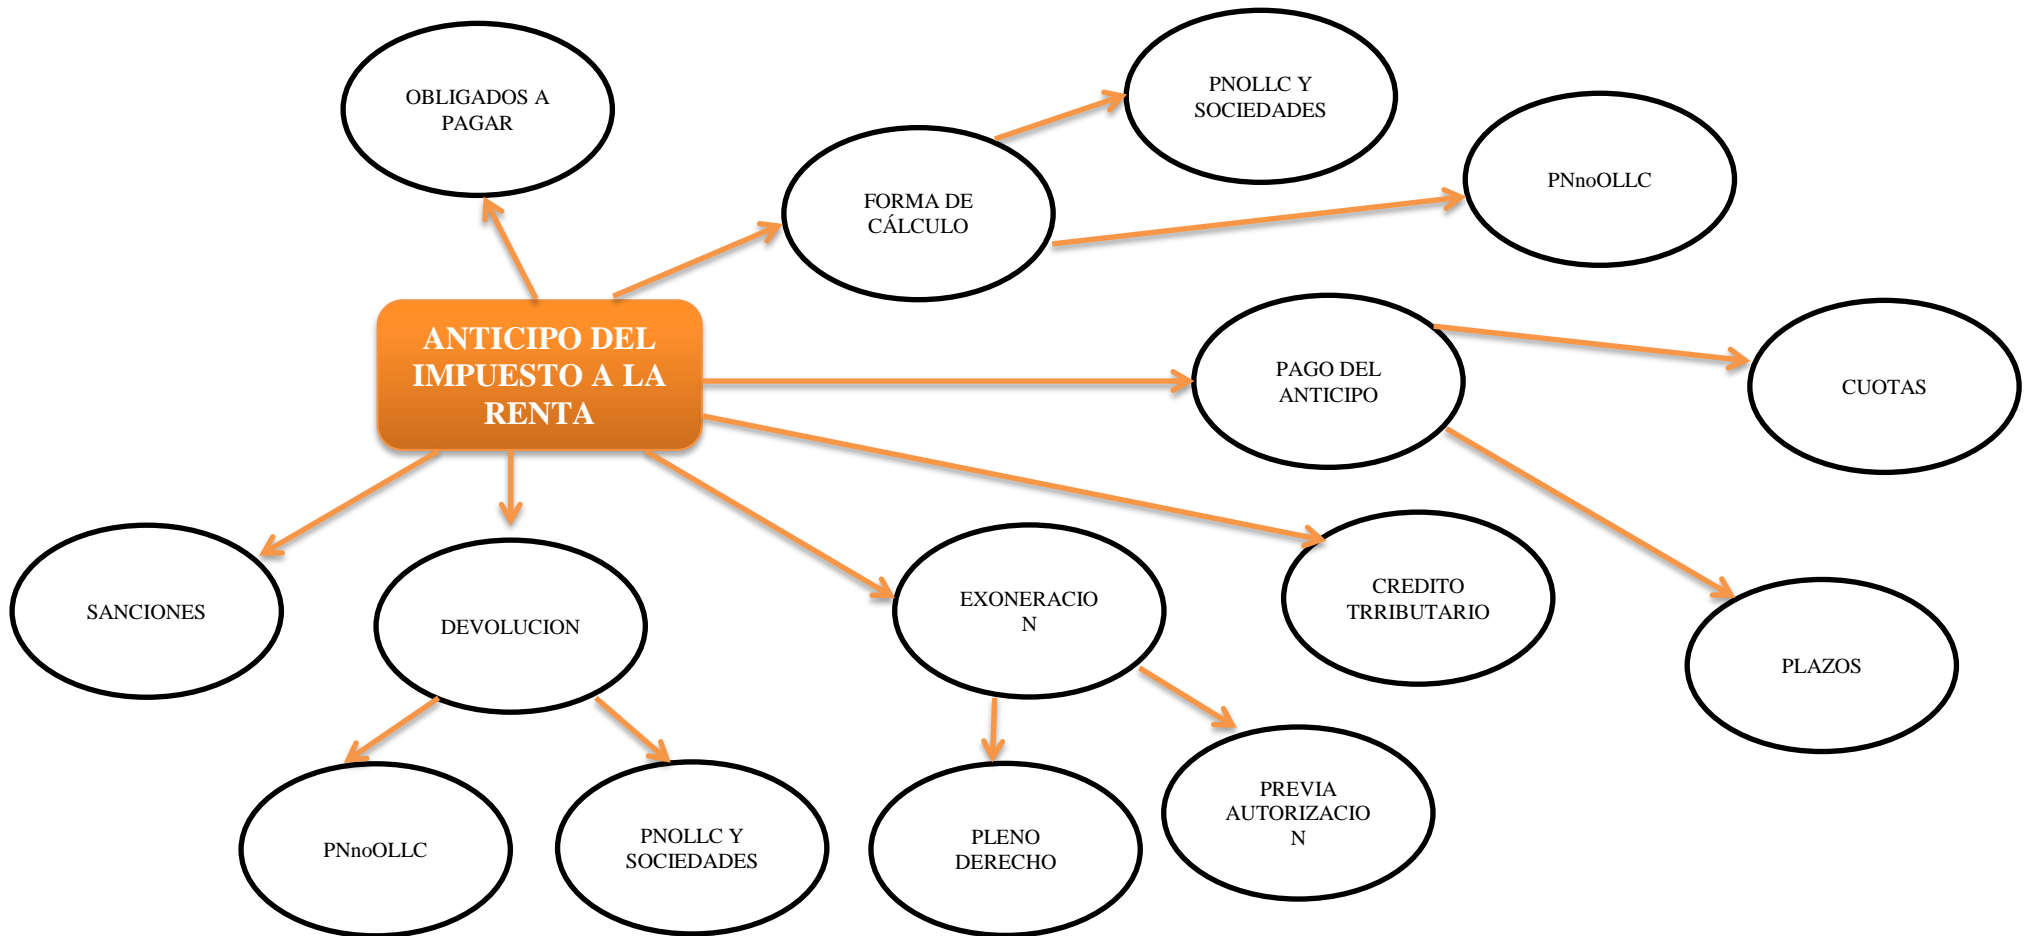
OBLIGADOS A PAGAR

PNOLLC Y SOCIEDADES

FORMA DE CÁLCULO

PNnoOLLC

ANTICIPO DEL IMPUESTO A LA RENTA

PAGO DEL ANTICIPO

CUOTAS

SANCIONES

DEVOLUCION

EXONERACIO N

CREDITO TRRIBUTARIO

PLAZOS

PNnoOLLC

PNOLLC Y SOCIEDADES

PLENO DERECHO

PREVIA AUTORIZACIO N